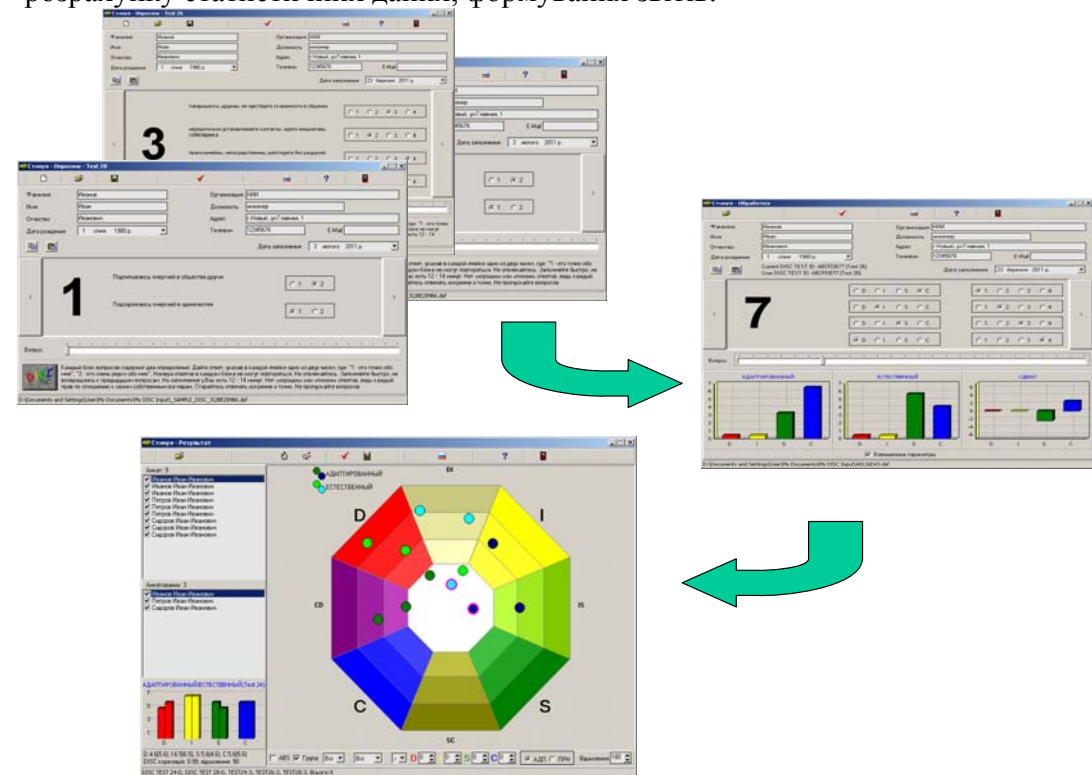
Стимул - Опросник - Test 28

Фамилия Иванов
Имя Иван
Отчество Иванович
Дата рождения 1 січня 1980 р.
Организация НИИ
Должность инженер
Адрес г.Новый, ул.Главная, 1
Телефон 12345678
E-Mail
Дата заполнения 3 лютого 2011 р.

1

Подпитываюсь энергией в обществе других
Подзаряжаюсь энергией в одиночестве

3

7

Вопрос

Стимул - Обработка

Дата заполнения 23 березня 2011 р.

АДАПТИРОВАННЫЙ
ЕСТЕСТВЕННЫЙ
СДВИГ

Стимул - Результат

АДАПТИРОВАННЫЙ
ЕСТЕСТВЕННЫЙ

D
DI
I
IS
S
SC
C
CD

Иванов Иван Иванович
Петров Иван Иванович
Сидоров Иван Иванович

АДАПТИРОВАННЫЙ/ЕСТЕСТВЕННЫЙ (Test 24)

D
I
S
C
ABS
Група
АДП
ПРН